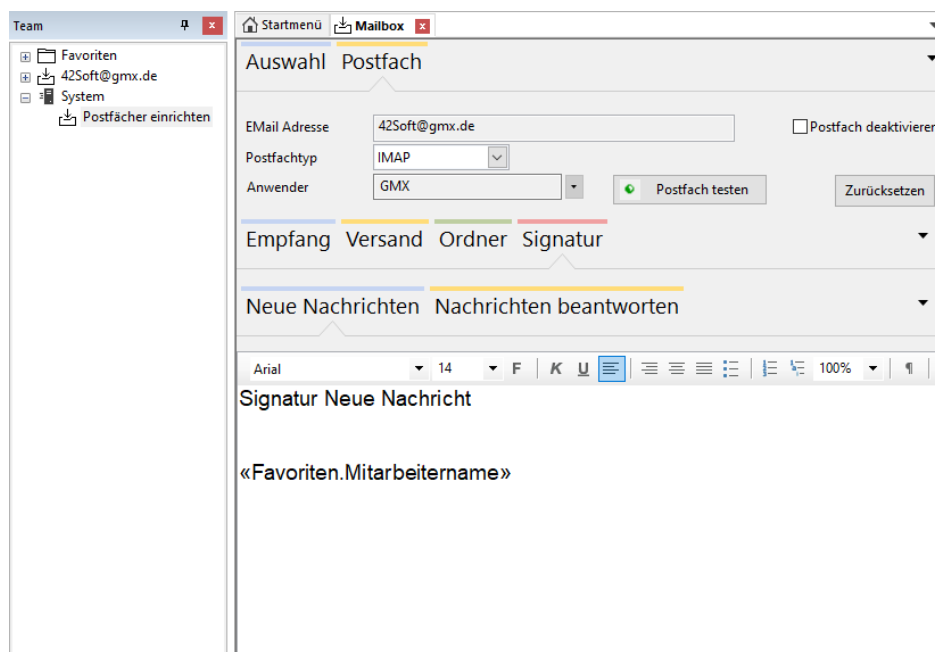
Team

Favoriten
42Soft@gmx.de
System
Postfächer einrichten

Startmenü Mailbox

Auswahl Postfach

EMail Adresse 42Soft@gmx.de
Postfach deaktivieren
Postfachtyp IMAP
Anwender GMX
Postfach testen
Zurücksetzen

Empfang Versand Ordner Signatur

Neue Nachrichten Nachrichten beantworten

Arial 14 F K U 100% ¶

Signatur Neue Nachricht

«Favoriten.Mitarbeitername»